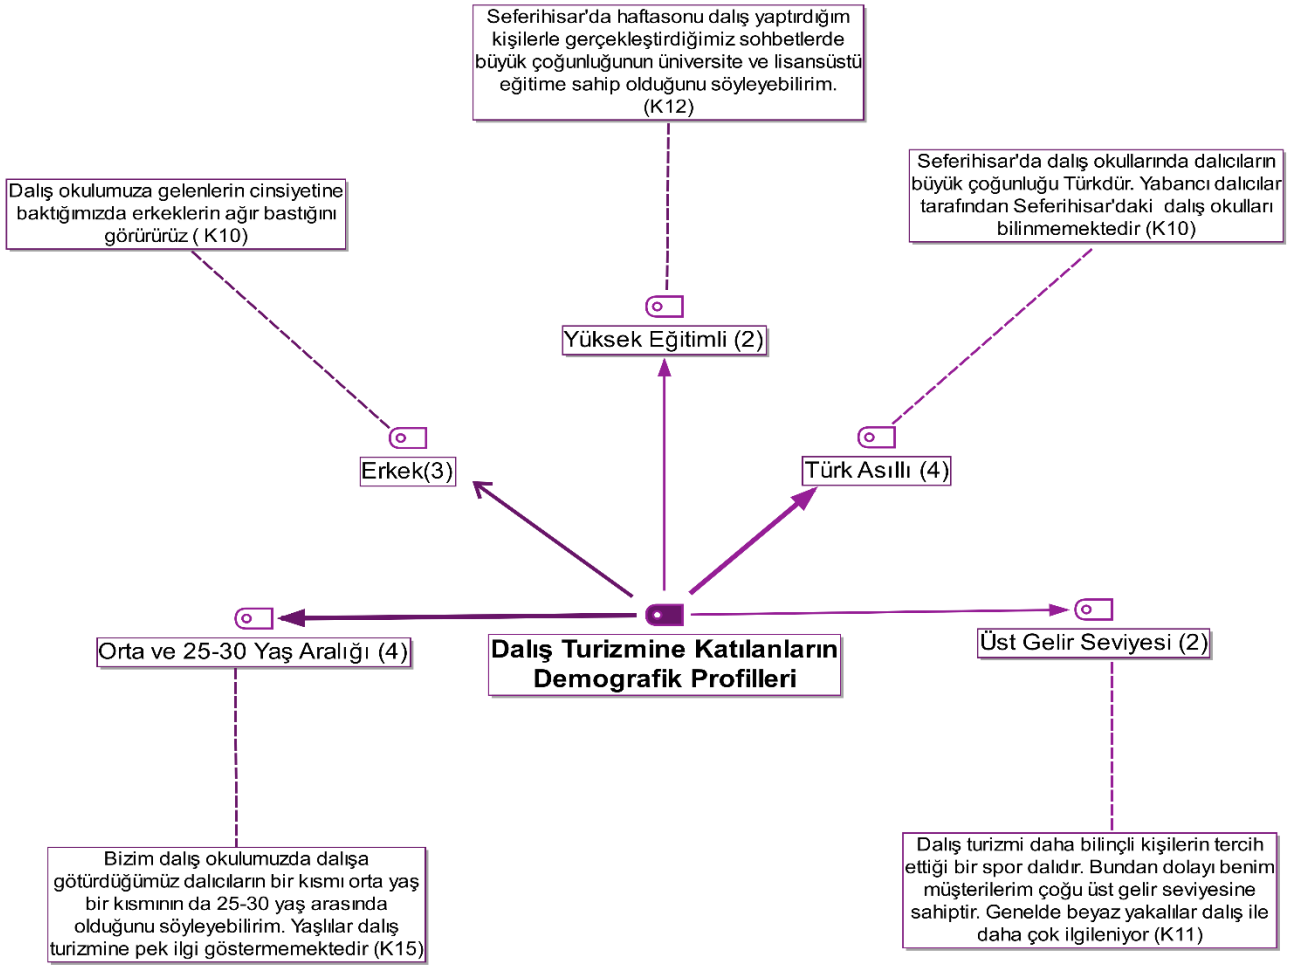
Seferihisar'da haftasonu dalış yaptırdığım kişilerle gerçekleştirdiğimiz sohbetlerde büyük çoğunluğunun üniversite ve lisansüstü eğitime sahip olduğunu söyleyebilirim. (K12)

Dalış okulumuza gelenlerin cinsiyetine baktığımızda erkeklerin ağır bastığını görürürüz ( K10)

Seferihisar'da dalış okullarında dalıcıların büyük çoğunluğu Türkdür. Yabancı dalıcılar tarafından Seferihisar'daki dalış okulları bilinmemektedir (K10)

Yüksek Eğitimli (2)

Erkek(3)

Türk Asıllı (4)

Orta ve 25-30 Yaş Aralığı (4)

Dalış Turizmine Katılanların Demografik Profilleri

Üst Gelir Seviyesi (2)

Bizim dalış okulumuzda dalışa götürdüğümüz dalıcıların bir kısmı orta yaş bir kısmının da 25-30 yaş arasında olduğunu söyleyebilirim. Yaşlılar dalış turizmine pek ilgi göstermemektedir (K15)

Dalış turizmi daha bilinçli kişilerin tercih ettiği bir spor dalıdır. Bundan dolayı benim müşterilerim çoğu üst gelir seviyesine sahiptir. Genelde beyaz yakalılar dalış ile daha çok ilgileniyor (K11)